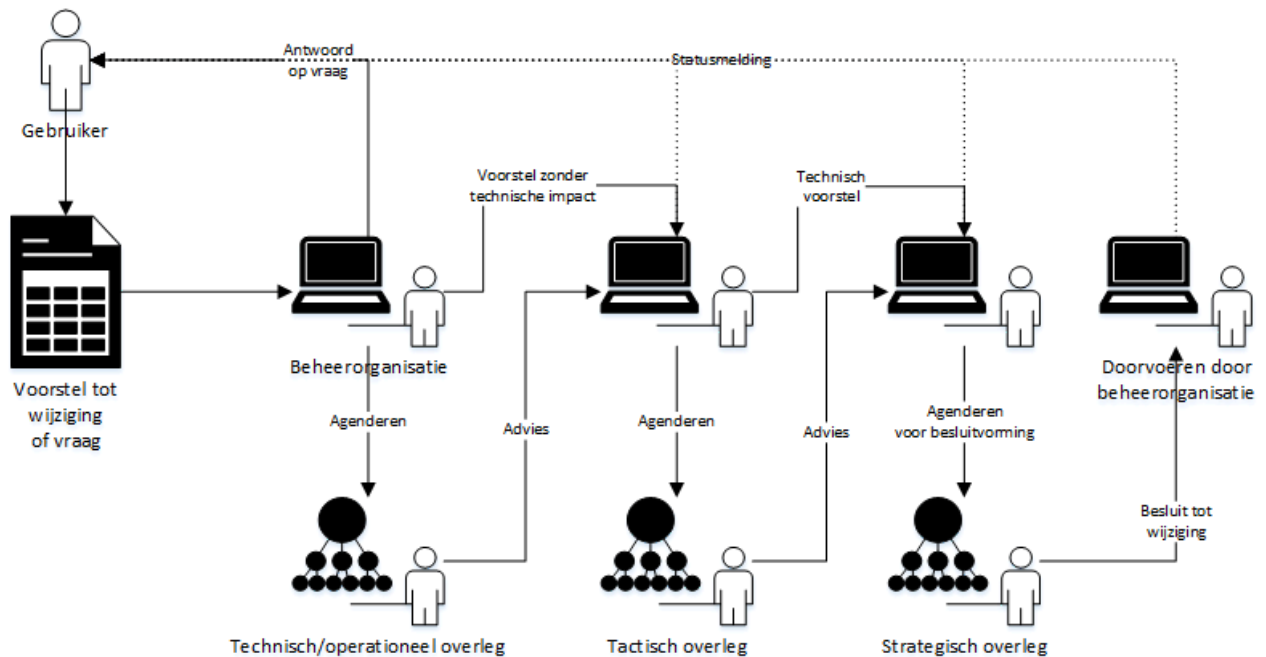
Gebruiker

Antwoord op vraag

Statusmelding

Voorstel zonder technische impact

Technisch voorstel

Voorstel tot wijziging of vraag

Beheerorganisatie

Doorvoeren door beheerorganisatie

Agenderen

Advies

Agenderen

Advies

Agenderen voor besluitvorming

Besluit tot wijziging

Technisch/operationeel overleg

Tactisch overleg

Strategisch overleg